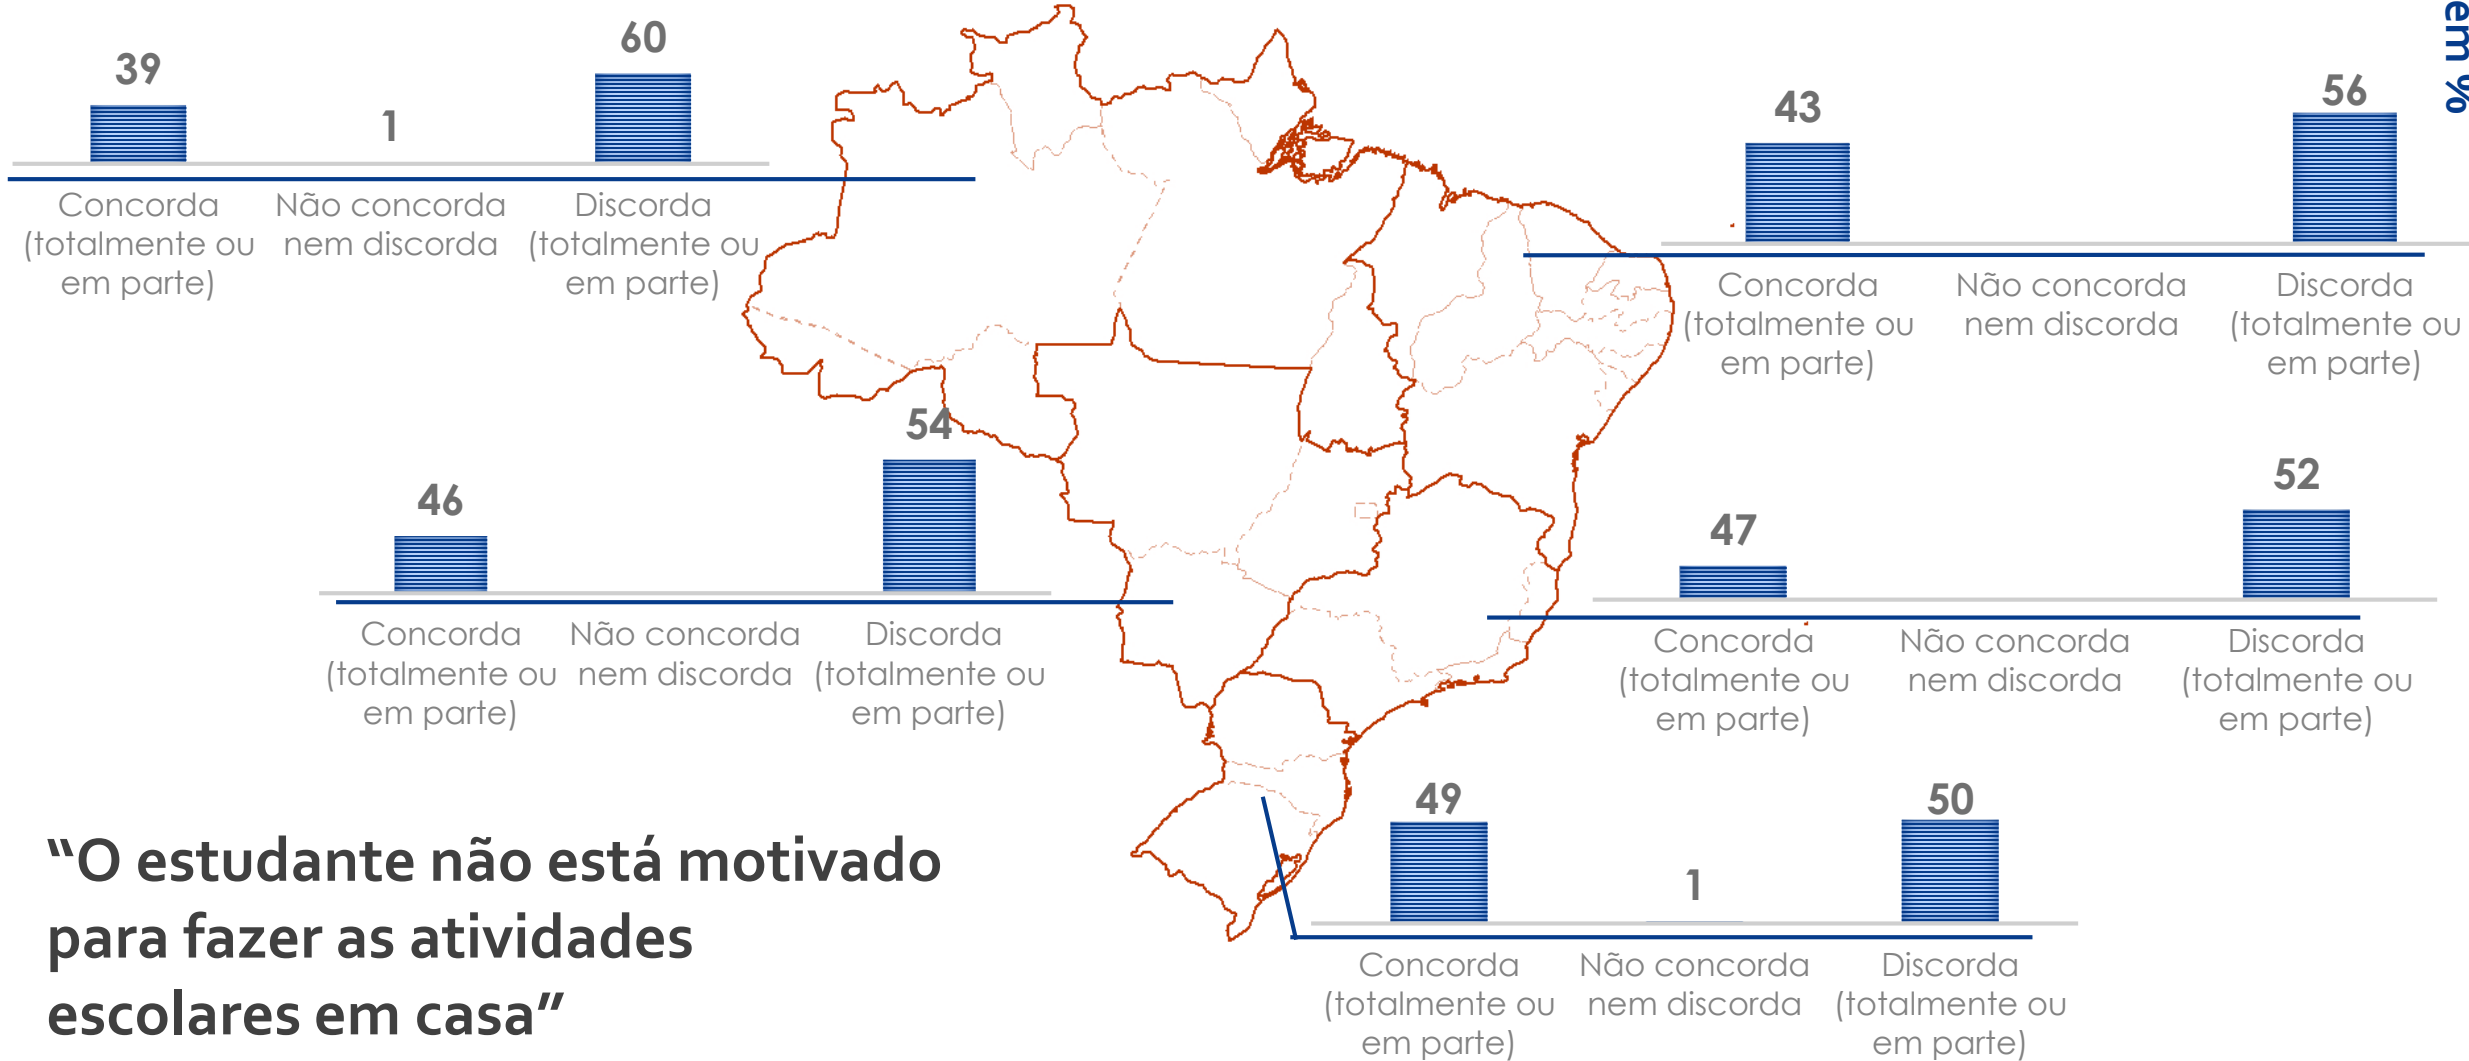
39
1
60
Concorda (totalmente ou em parte)
Não concorda nem discorda
Discorda (totalmente ou em parte)

em %

43
56
Concorda (totalmente ou em parte)
Não concorda nem discorda
Discorda (totalmente ou em parte)

46
54
Concorda (totalmente ou em parte)
Não concorda nem discorda
Discorda (totalmente ou em parte)

47
52
Concorda (totalmente ou em parte)
Não concorda nem discorda
Discorda (totalmente ou em parte)

49
1
50
Concorda (totalmente ou em parte)
Não concorda nem discorda
Discorda (totalmente ou em parte)

“O estudante não está motivado para fazer as atividades escolares em casa”